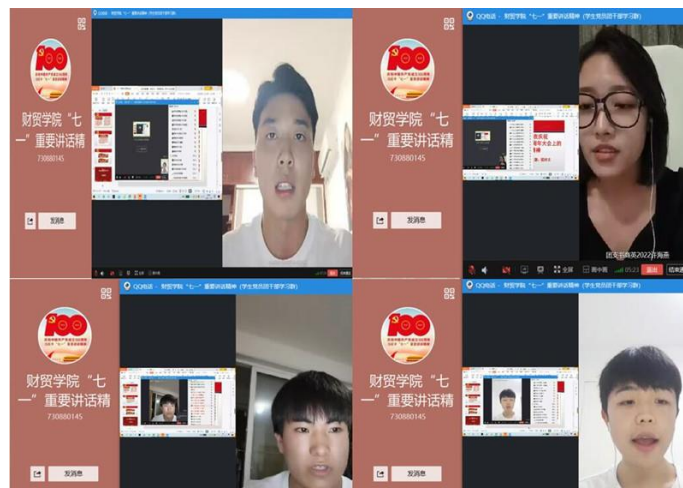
财贸学院“七一”重要讲话精
730880145
发消息

QQ电话 · 财贸学院“七一”重要讲话精神（学生党员团干部学习群）

财贸学院“七一”重要讲话精
730880145
发消息

团支书商务2022许海燕

财贸学院“七一”重要讲话精
730880145
发消息

QQ电话 · 财贸学院“七一”重要讲话精神（学生党员团干部学习群）

财贸学院“七一”重要讲话精
730880145
发消息